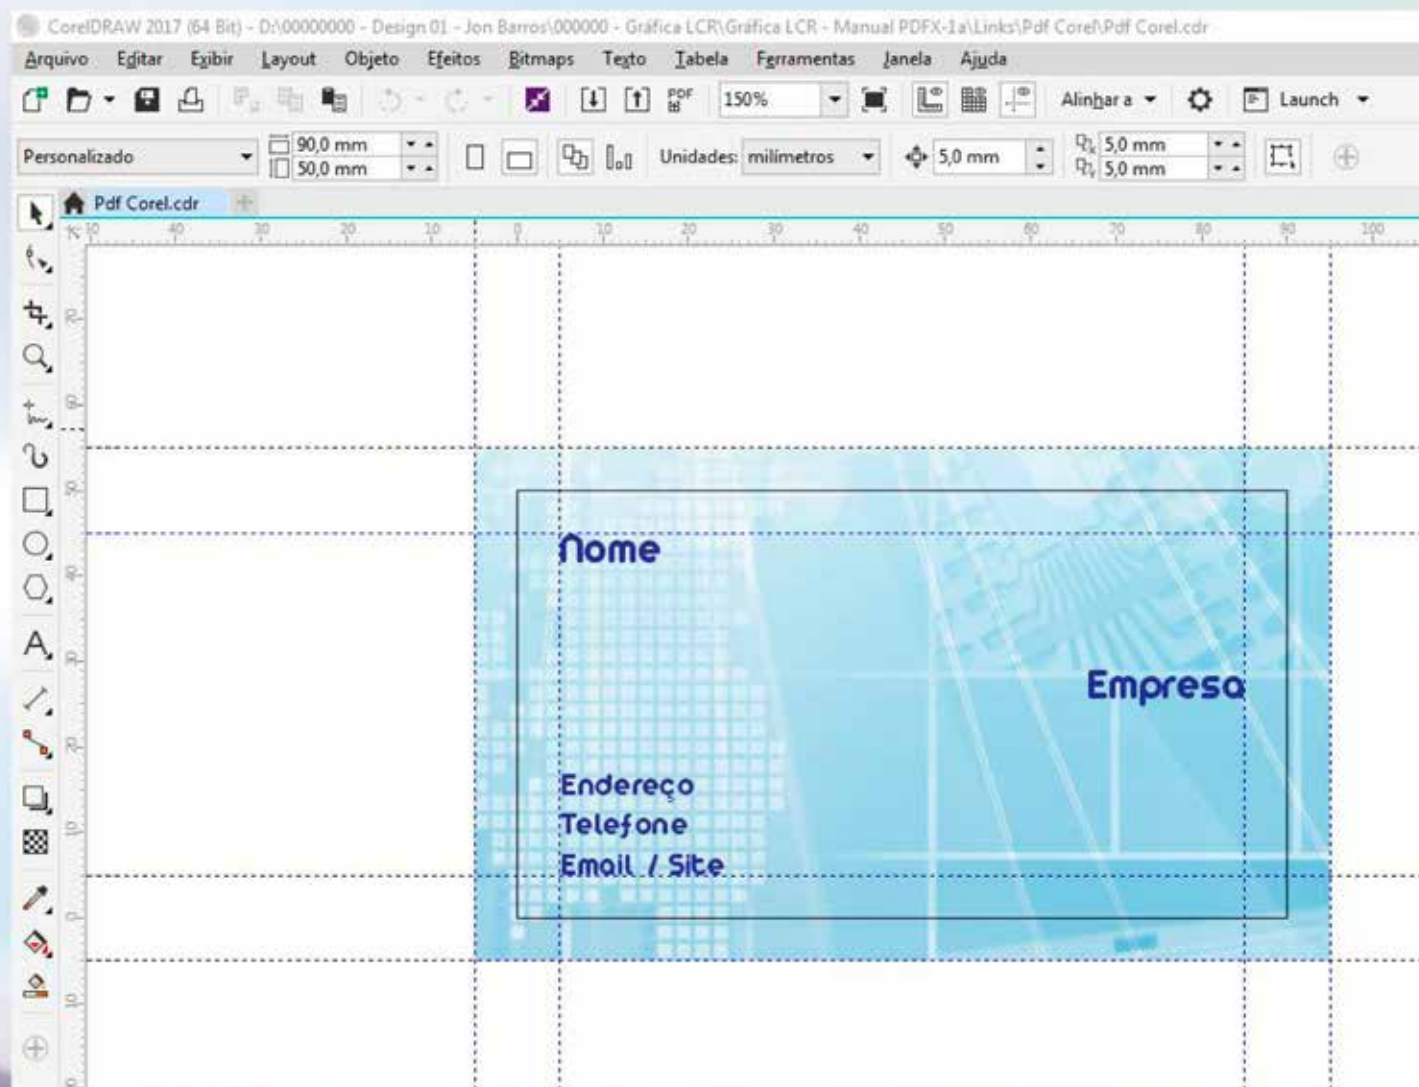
CorelDRAW 2017 (64 Bit) - D:\00000000 - Design 01 - Jon Barros\000000 - Gráfica LCR\Gráfica LCR - Manual PDFX-1a\Links\Pdf Corel\Pdf Corel.cdr

Arquivo Editar Exibir Layout Objeto Efeitos Bitmaps Texto Tabela Ferramentas Janela Ajuda

150% Alinhar a Launch

Personalizado 90,0 mm 50,0 mm Unidades: milímetros 5,0 mm 5,0 mm 5,0 mm

Pdf Corel.cdr

40 30 20 10 0 10 20 30 40 50 60 70 80 90 100

Nome

Empresa

Endereço
Telefone
Email / Site